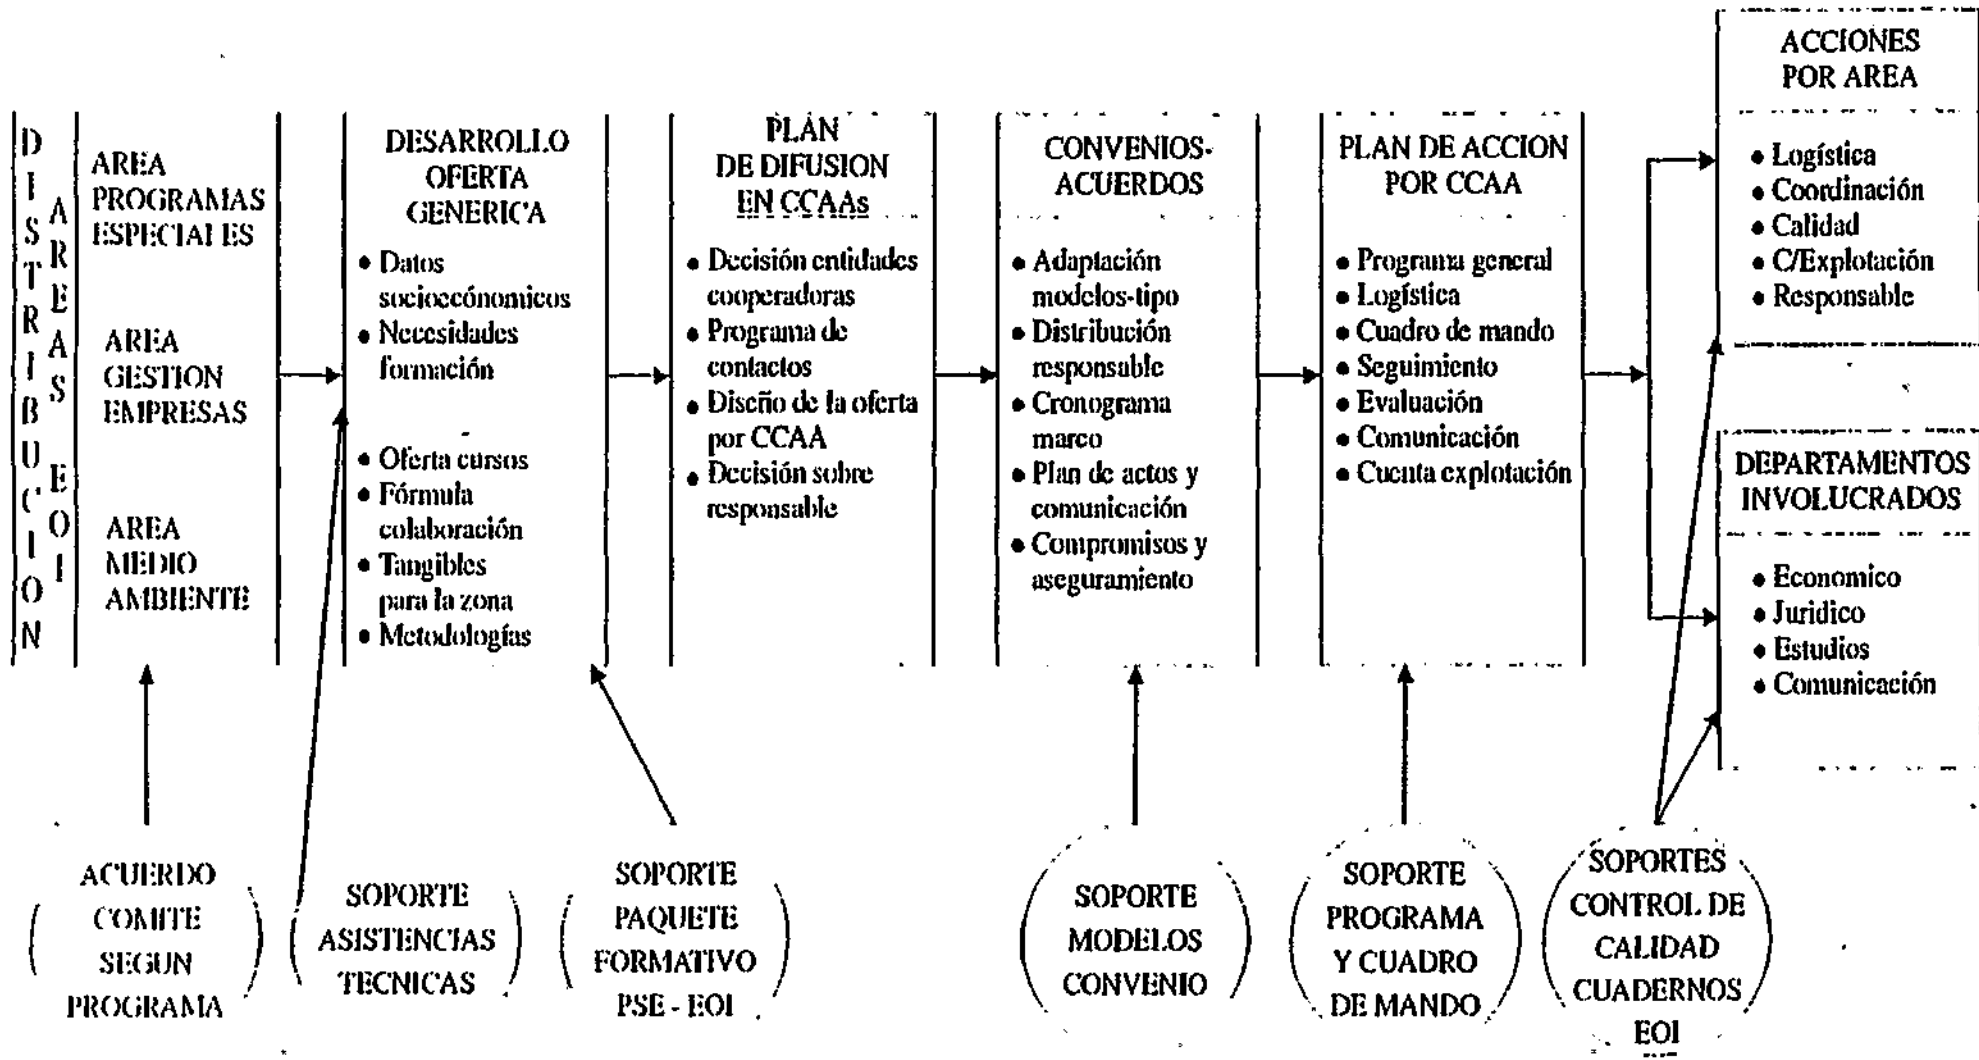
DISTRIBUCION

AREAS EOI

AREA PROGRAMAS ESPECIALES

AREA GESTION EMPRESAS

AREA MEDIO AMBIENTE

DESARROLLO OFERTA GENERICA

• Datos socioeconómicos
• Necesidades formación

• Oferta cursos
• Fórmula colaboración
• Tangibles para la zona
• Metodologías

PLAN DE DIFUSION EN CCAAs

• Decisión entidades cooperadoras
• Programa de contactos
• Diseño de la oferta por CCAA
• Decisión sobre responsable

CONVENIOS-ACUERDOS

• Adaptación modelos-tipo
• Distribución responsable
• Cronograma marco
• Plan de actos y comunicación
• Compromisos y aseguramiento

PLAN DE ACCION POR CCAA

• Programa general
• Logística
• Cuadro de mando
• Seguimiento
• Evaluación
• Comunicación
• Cuenta explotación

ACCIONES POR AREA

• Logística
• Coordinación
• Calidad
• C/Explotación
• Responsable

DEPARTAMENTOS INVOLUCRADOS

• Economico
• Juridico
• Estudios
• Comunicación

ACUERDO COMITE SEGUN PROGRAMA

SOPORTE ASISTENCIAS TECNICAS

SOPORTE PAQUETE FORMATIVO PSE - EOI

SOPORTE MODELOS CONVENIO

SOPORTE PROGRAMA Y CUADRO DE MANDO

SOPORTES CONTROL DE CALIDAD CUADERNOS EOI